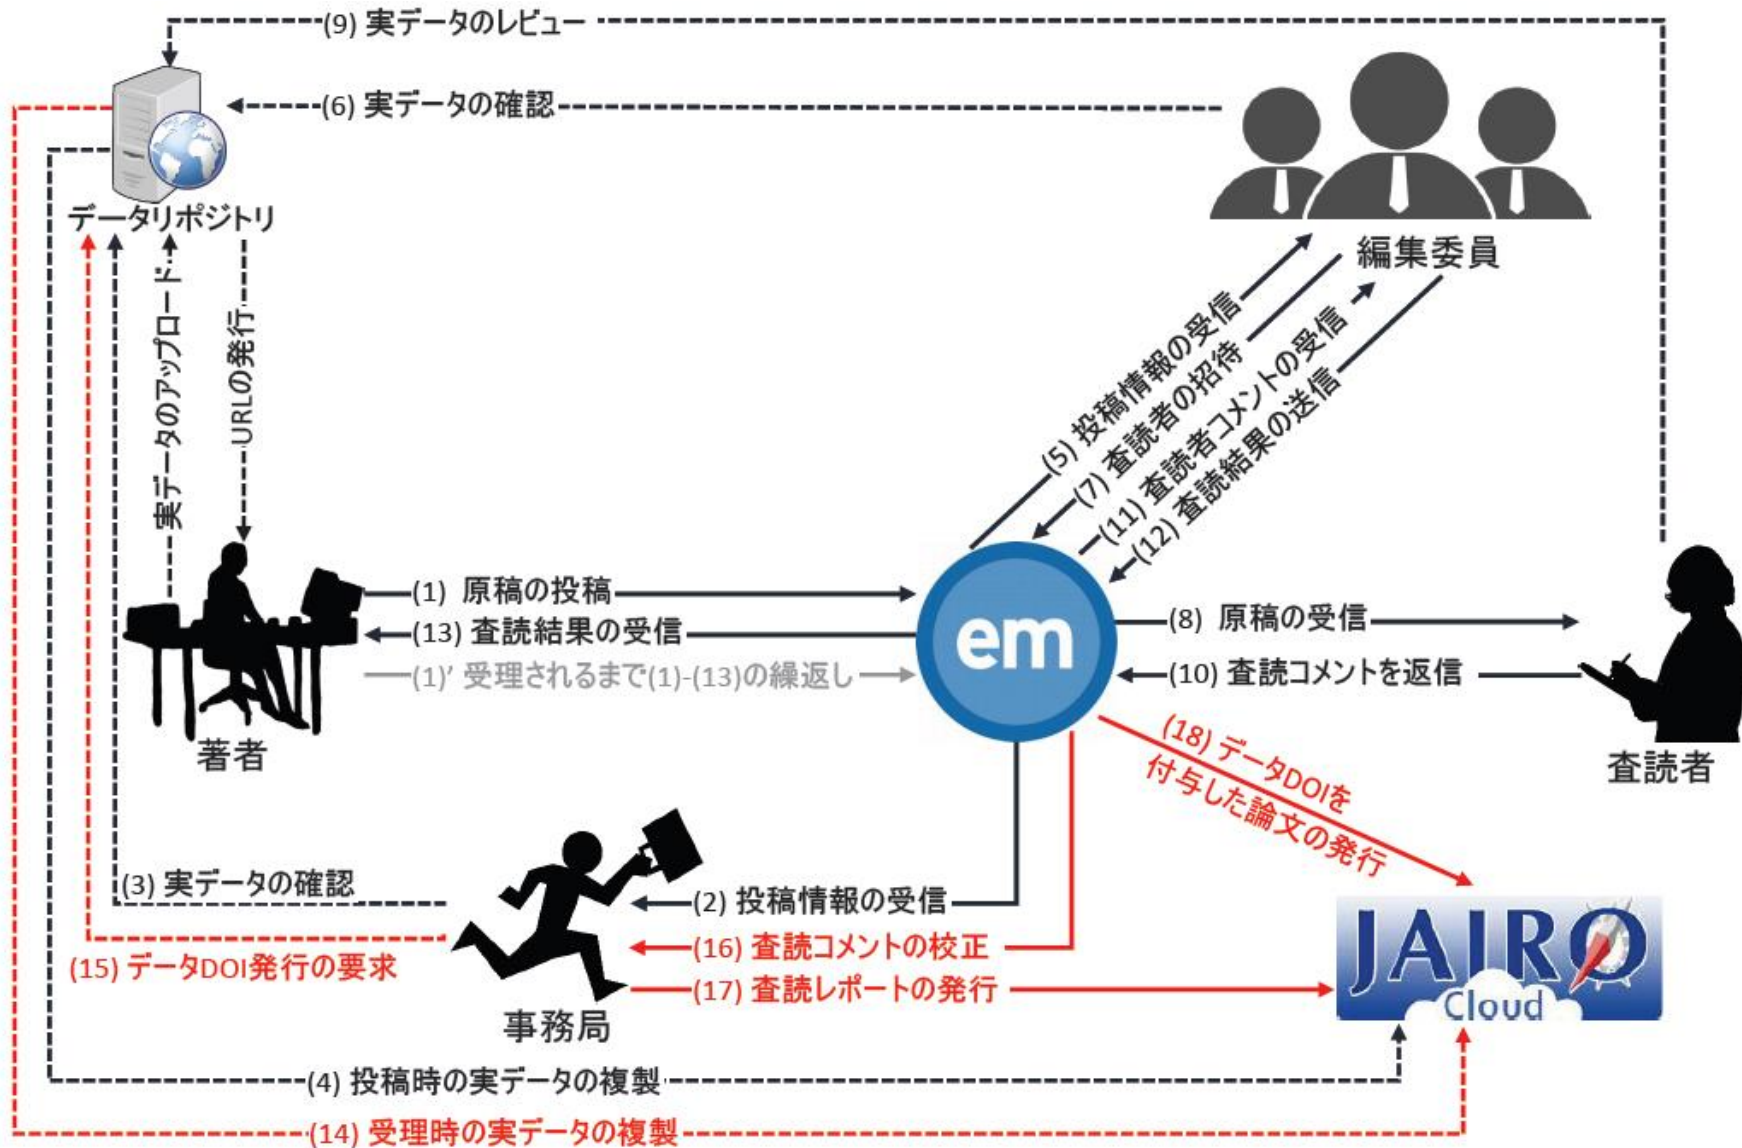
(9) 実データのレビュー

(6) 実データの確認

データリポジトリ

編集委員

実データのアップロード

URLの発行

(5) 投稿情報の受信

(7) 査読者の招待

(11) 査読者コメントの受信

(12) 査読結果の送信

(1) 原稿の投稿

(13) 査読結果の受信

(1)' 受理されるまで(1)-(13)の繰返し

em

(8) 原稿の受信

(10) 査読コメントを返信

著者

査読者

(18) データDOIを付与した論文の発行

(3) 実データの確認

(2) 投稿情報の受信

(16) 査読コメントの校正

(15) データDOI発行の要求

(17) 査読レポートの発行

JAIRO Cloud

事務局

(4) 投稿時の実データの複製

(14) 受理時の実データの複製